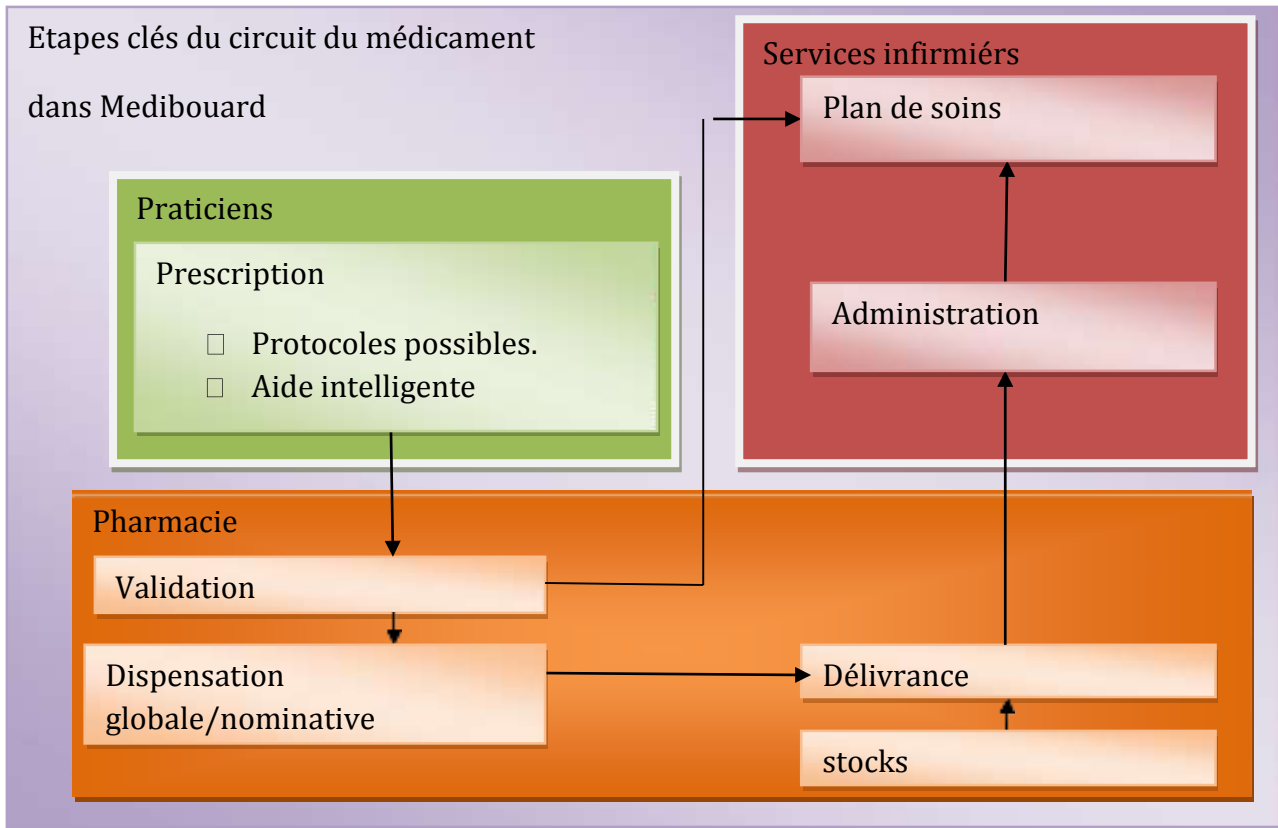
Etapes clés du circuit du médicament dans Medibouard

Services infirmiérs

Plan de soins

Praticiens

Prescription

- Protocoles possibles.
- Aide intelligente

Administration

Pharmacie

Validation

Dispensation globale/nominative

Délivrance

stocks